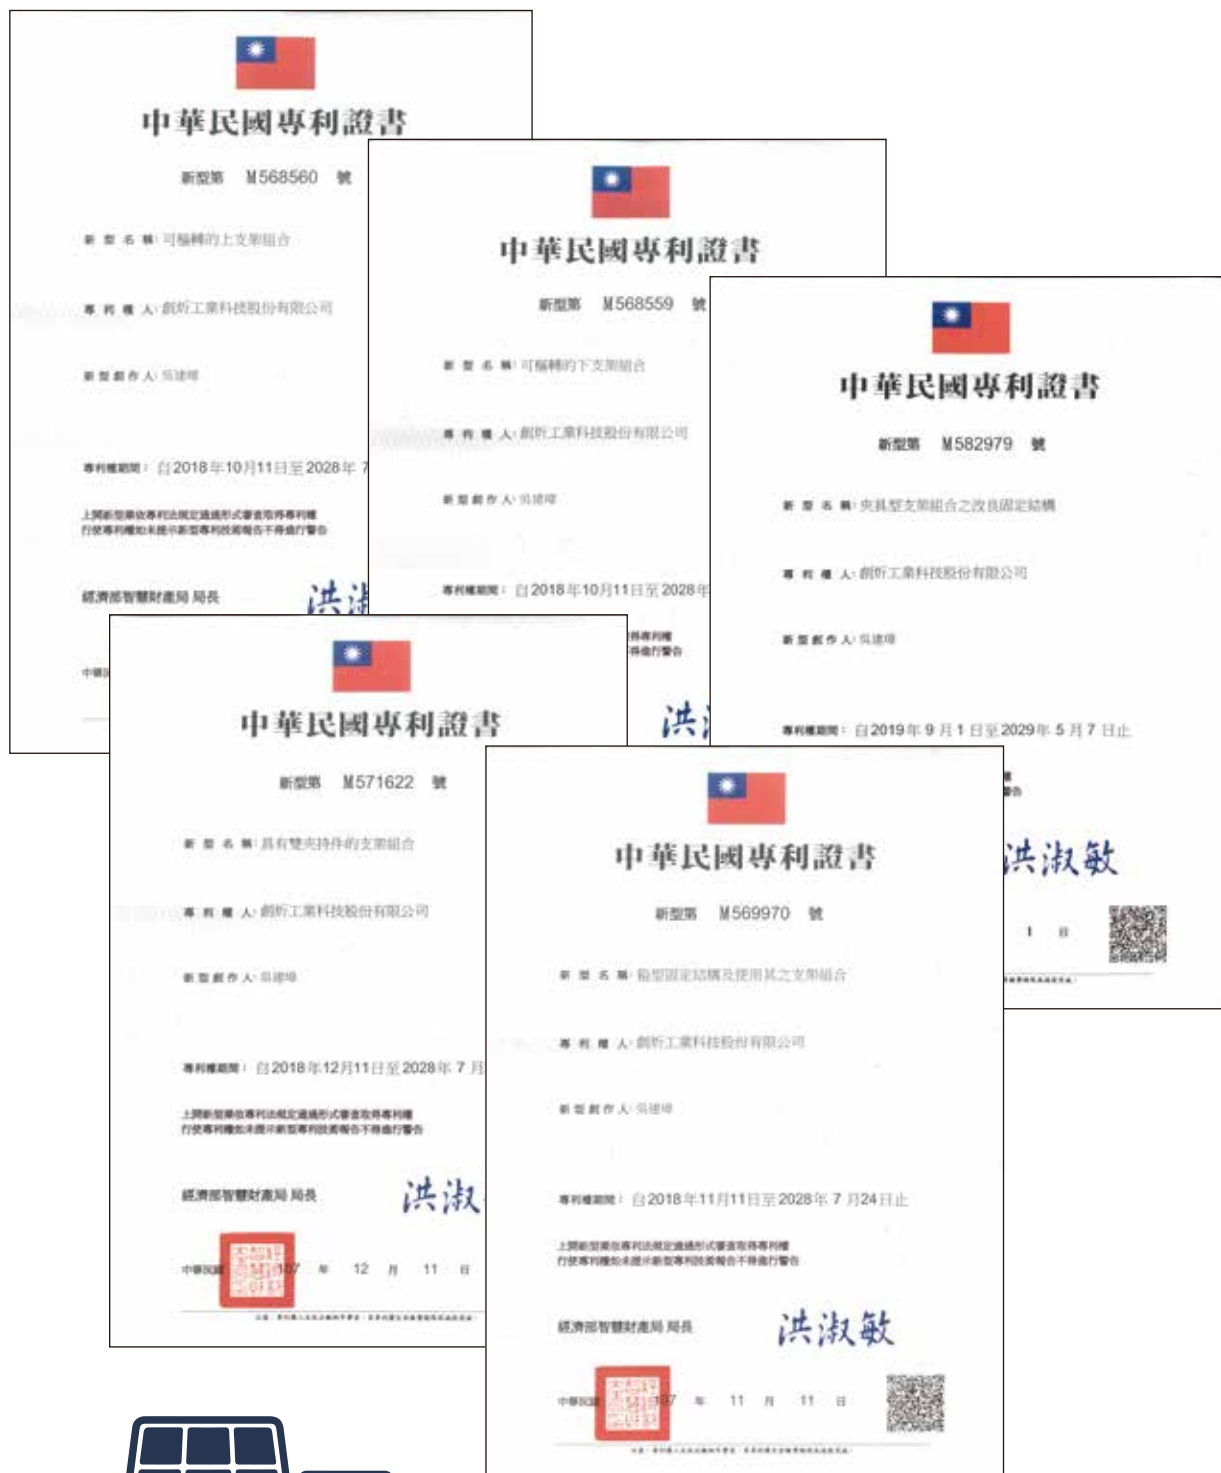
中華民國專利證書

新型第 M568560 號

新型名稱：可樞轉的上支架組合

專利權人：創昕工業科技股份有限公司

新型創作人：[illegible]

專利權期間：自2018年10月11日至2028年 7

上開新型業依專利法規定通過形式審查取得專利權
行使專利權如未提示新型專利技術報告不得進行警告

經濟部智慧財產局 局長

洪淑

中華民國 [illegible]

中華民國專利證書

新型第 M568559 號

新型名稱：可樞轉的下支架組合

專利權人：創昕工業科技股份有限公司

新型創作人：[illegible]

專利權期間：自2018年10月11日至2028年

洪

中華民國專利證書

新型第 M582979 號

新型名稱：夾具型支架組合之改良固定結構

專利權人：創昕工業科技股份有限公司

新型創作人：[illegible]

專利權期間：自2019年 9 月 1 日至2029年 5 月 7 日止

洪淑敏

1 日

中華民國專利證書

新型第 M571622 號

新型名稱：具有雙夾持件的支架組合

專利權人：創昕工業科技股份有限公司

新型創作人：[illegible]

專利權期間：自2018年12月11日至2028年 7 月

上開新型業依專利法規定通過形式審查取得專利權
行使專利權如未提示新型專利技術報告不得進行警告

經濟部智慧財產局 局長

洪淑

中華民國 107 年 12 月 11 日

中華民國專利證書

新型第 M569970 號

新型名稱：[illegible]固定結構及使用其之支架組合

專利權人：創昕工業科技股份有限公司

新型創作人：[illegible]

專利權期間：自2018年11月11日至2028年 7 月24日止

上開新型業依專利法規定通過形式審查取得專利權
行使專利權如未提示新型專利技術報告不得進行警告

經濟部智慧財產局 局長

洪淑敏

中華民國 107 年 11 月 11 日